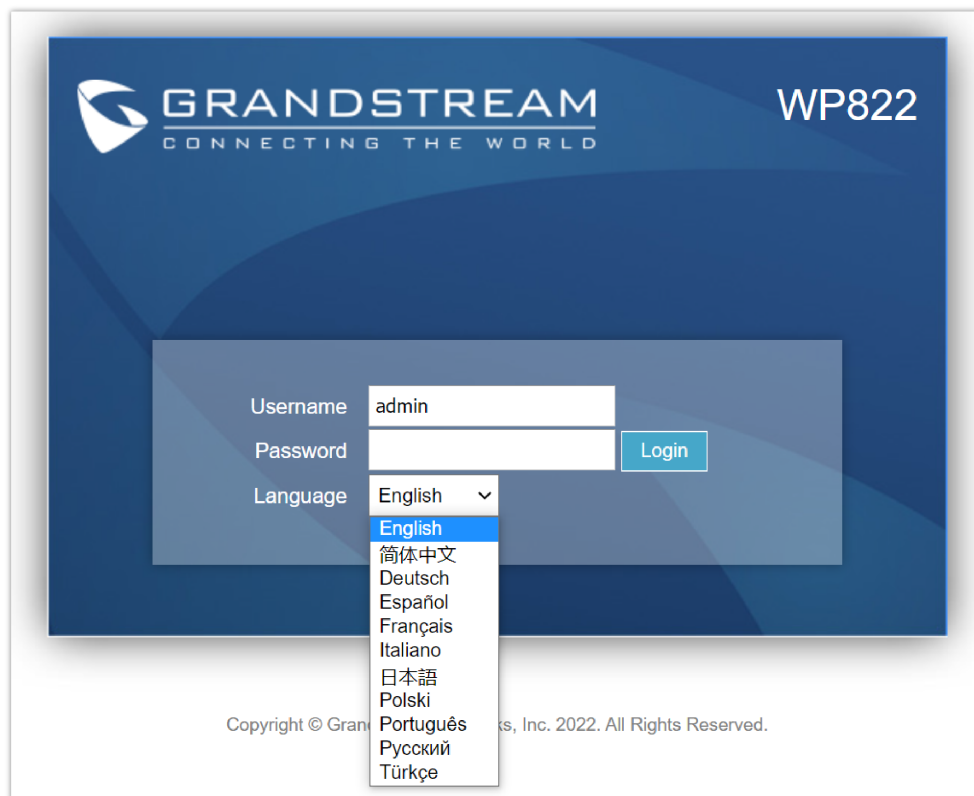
GRANDSTREAM
CONNECTING THE WORLD

WP822

Username admin
Password Login
Language English

English
简体中文
Deutsch
Español
Français
Italiano
日本語
Polski
Português
Русский
Türkçe

Copyright © Gran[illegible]ks, Inc. 2022. All Rights Reserved.